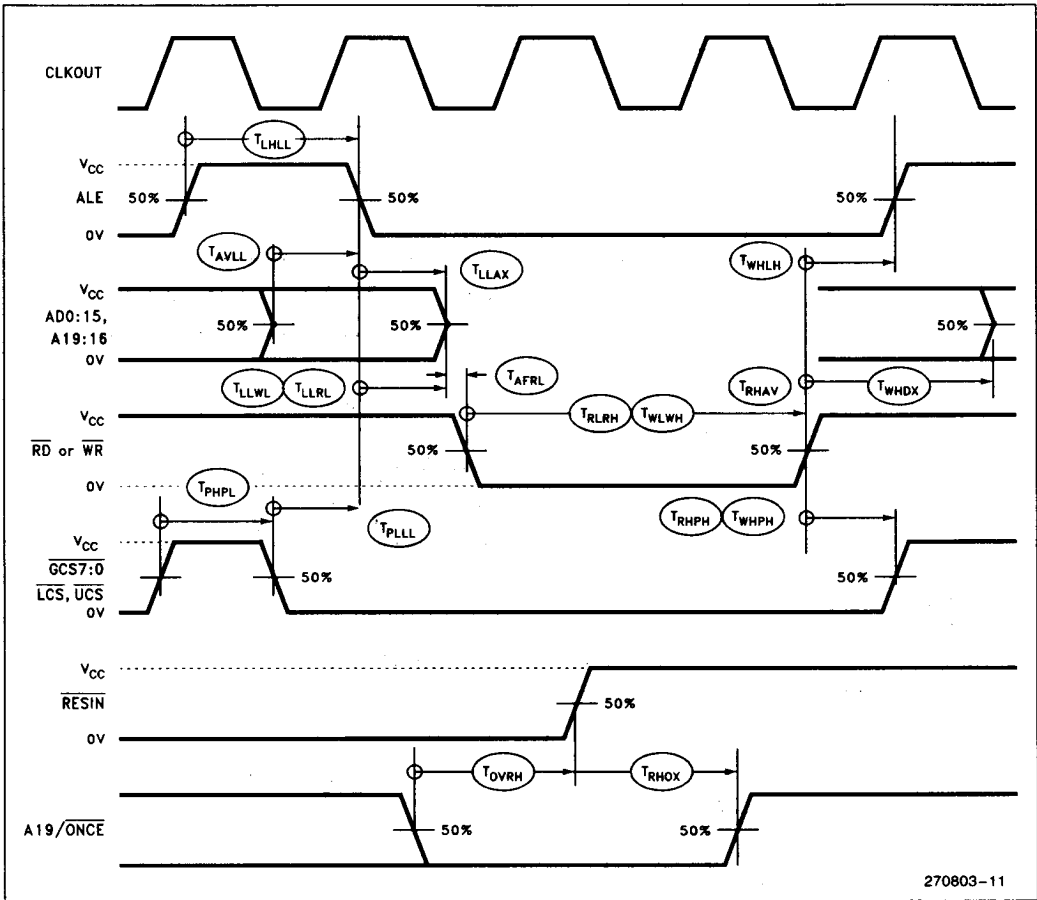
CLKOUT

$T_{LHLL}$

$V_{CC}$

ALE

50%

50%

50%

0V

$T_{AVLL}$

$T_{LLAX}$

$T_{WHLH}$

$V_{CC}$

AD0:15, A19:16

50%

50%

50%

0V

$T_{LLWL}$ $T_{LLRL}$

$T_{AFRL}$

$T_{RHAV}$

$T_{WHDX}$

$V_{CC}$

$\overline{RD}$ or $\overline{WR}$

50%

$T_{RLRH}$ $T_{WLWH}$

50%

0V

$T_{PHPL}$

$T_{PLLL}$

$T_{RHPH}$ $T_{WHPH}$

$V_{CC}$

$\overline{GCS7:0}$

$\overline{LCS}$, $\overline{UCS}$

50%

50%

0V

$V_{CC}$

$\overline{RESIN}$

50%

0V

$T_{OVRH}$

$T_{RHOX}$

A19/$\overline{ONCE}$

50%

50%

270803–11